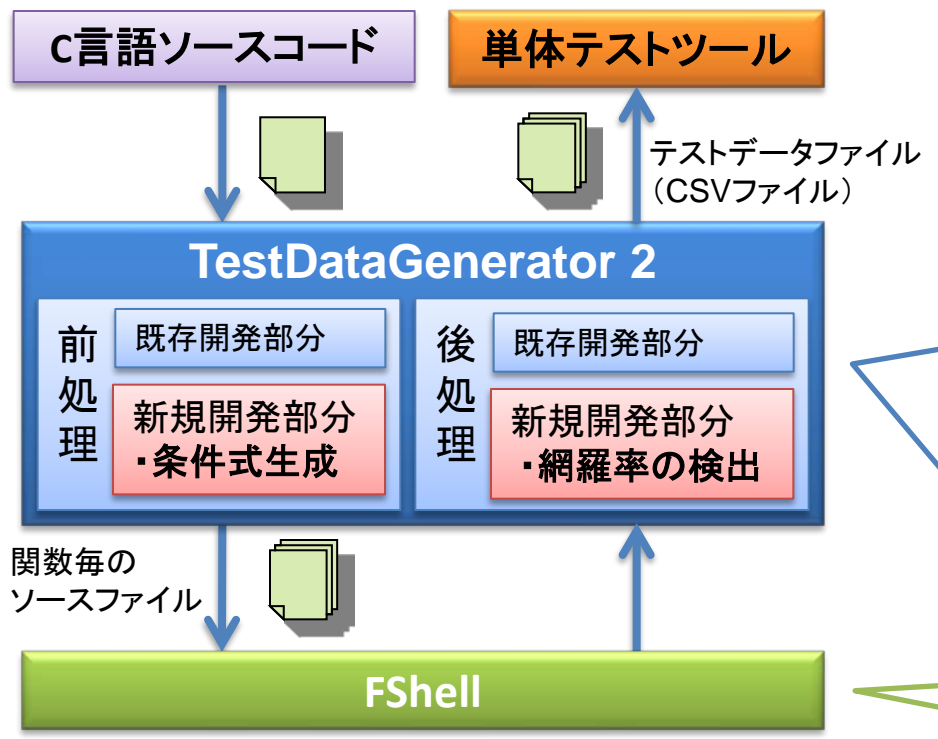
C言語ソースコード

単体テストツール

テストデータファイル（CSVファイル）

TestDataGenerator 2

前処理

既存開発部分

新規開発部分
・条件式生成

後処理

既存開発部分

新規開発部分
・網羅率の検出

関数毎のソースファイル

FShell